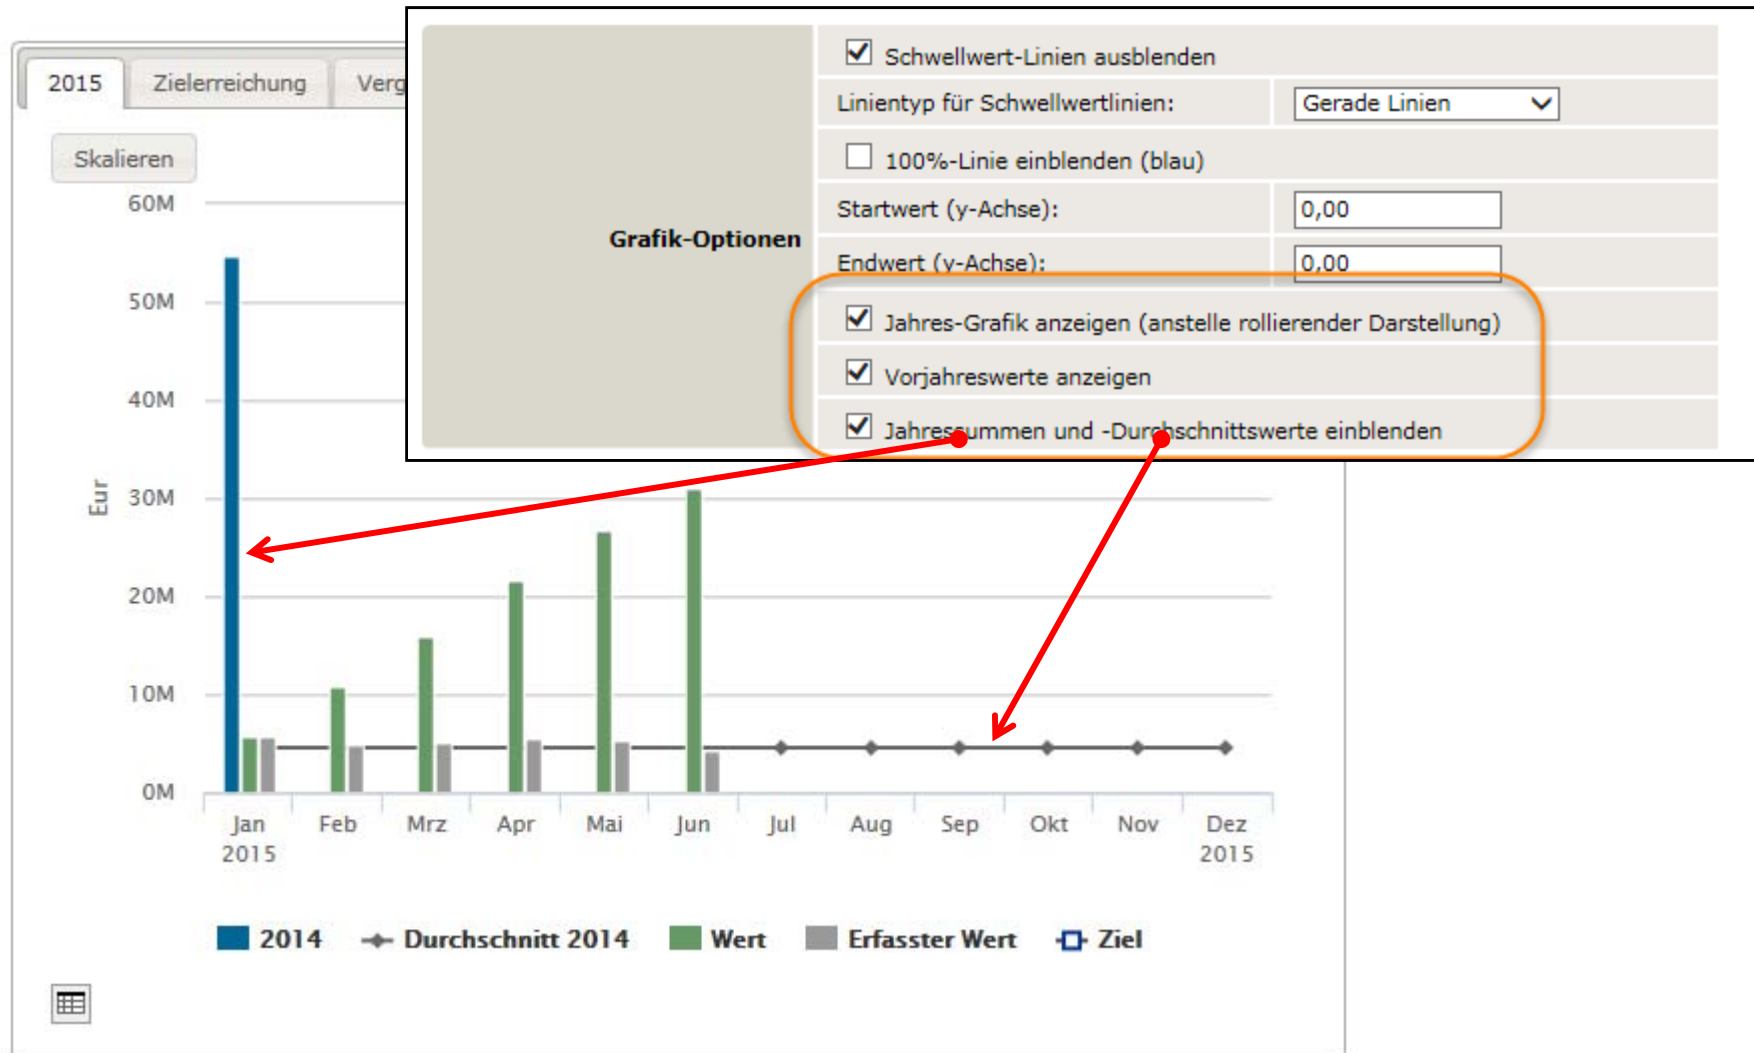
2015 | Zielerreichung | Verg

Skalieren

Grafik-Optionen

☑ Schwellwert-Linien ausblenden

Linientyp für Schwellwertlinien: Gerade Linien

☐ 100%-Linie einblenden (blau)

Startwert (y-Achse): 0,00

Endwert (y-Achse): 0,00

☑ Jahres-Grafik anzeigen (anstelle rollierender Darstellung)

☑ Vorjahreswerte anzeigen

☑ Jahressummen und -Durchschnittswerte einblenden

60M
50M
40M
30M
20M
10M
0M

Eur

Jan 2015, Feb, Mrz, Apr, Mai, Jun, Jul, Aug, Sep, Okt, Nov, Dez 2015

2014 | Durchschnitt 2014 | Wert | Erfasster Wert | Ziel